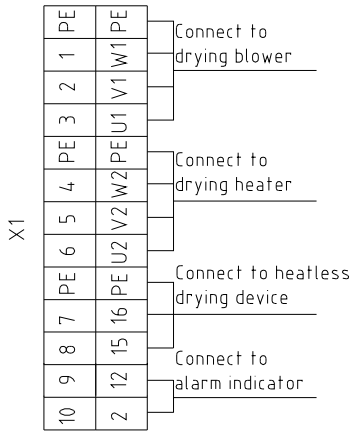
X1

| PE | PE |
|---|---|
| 1 | W1 |
| 2 | V1 |
| 3 | U1 |
| PE | PE |
| 4 | W2 |
| 5 | V2 |
| 6 | U2 |
| PE | PE |
| 7 | 16 |
| 8 | 15 |
| 9 | 12 |
| 10 | 2 |

Connect to drying blower

Connect to drying heater

Connect to heatless drying device

Connect to alarm indicator